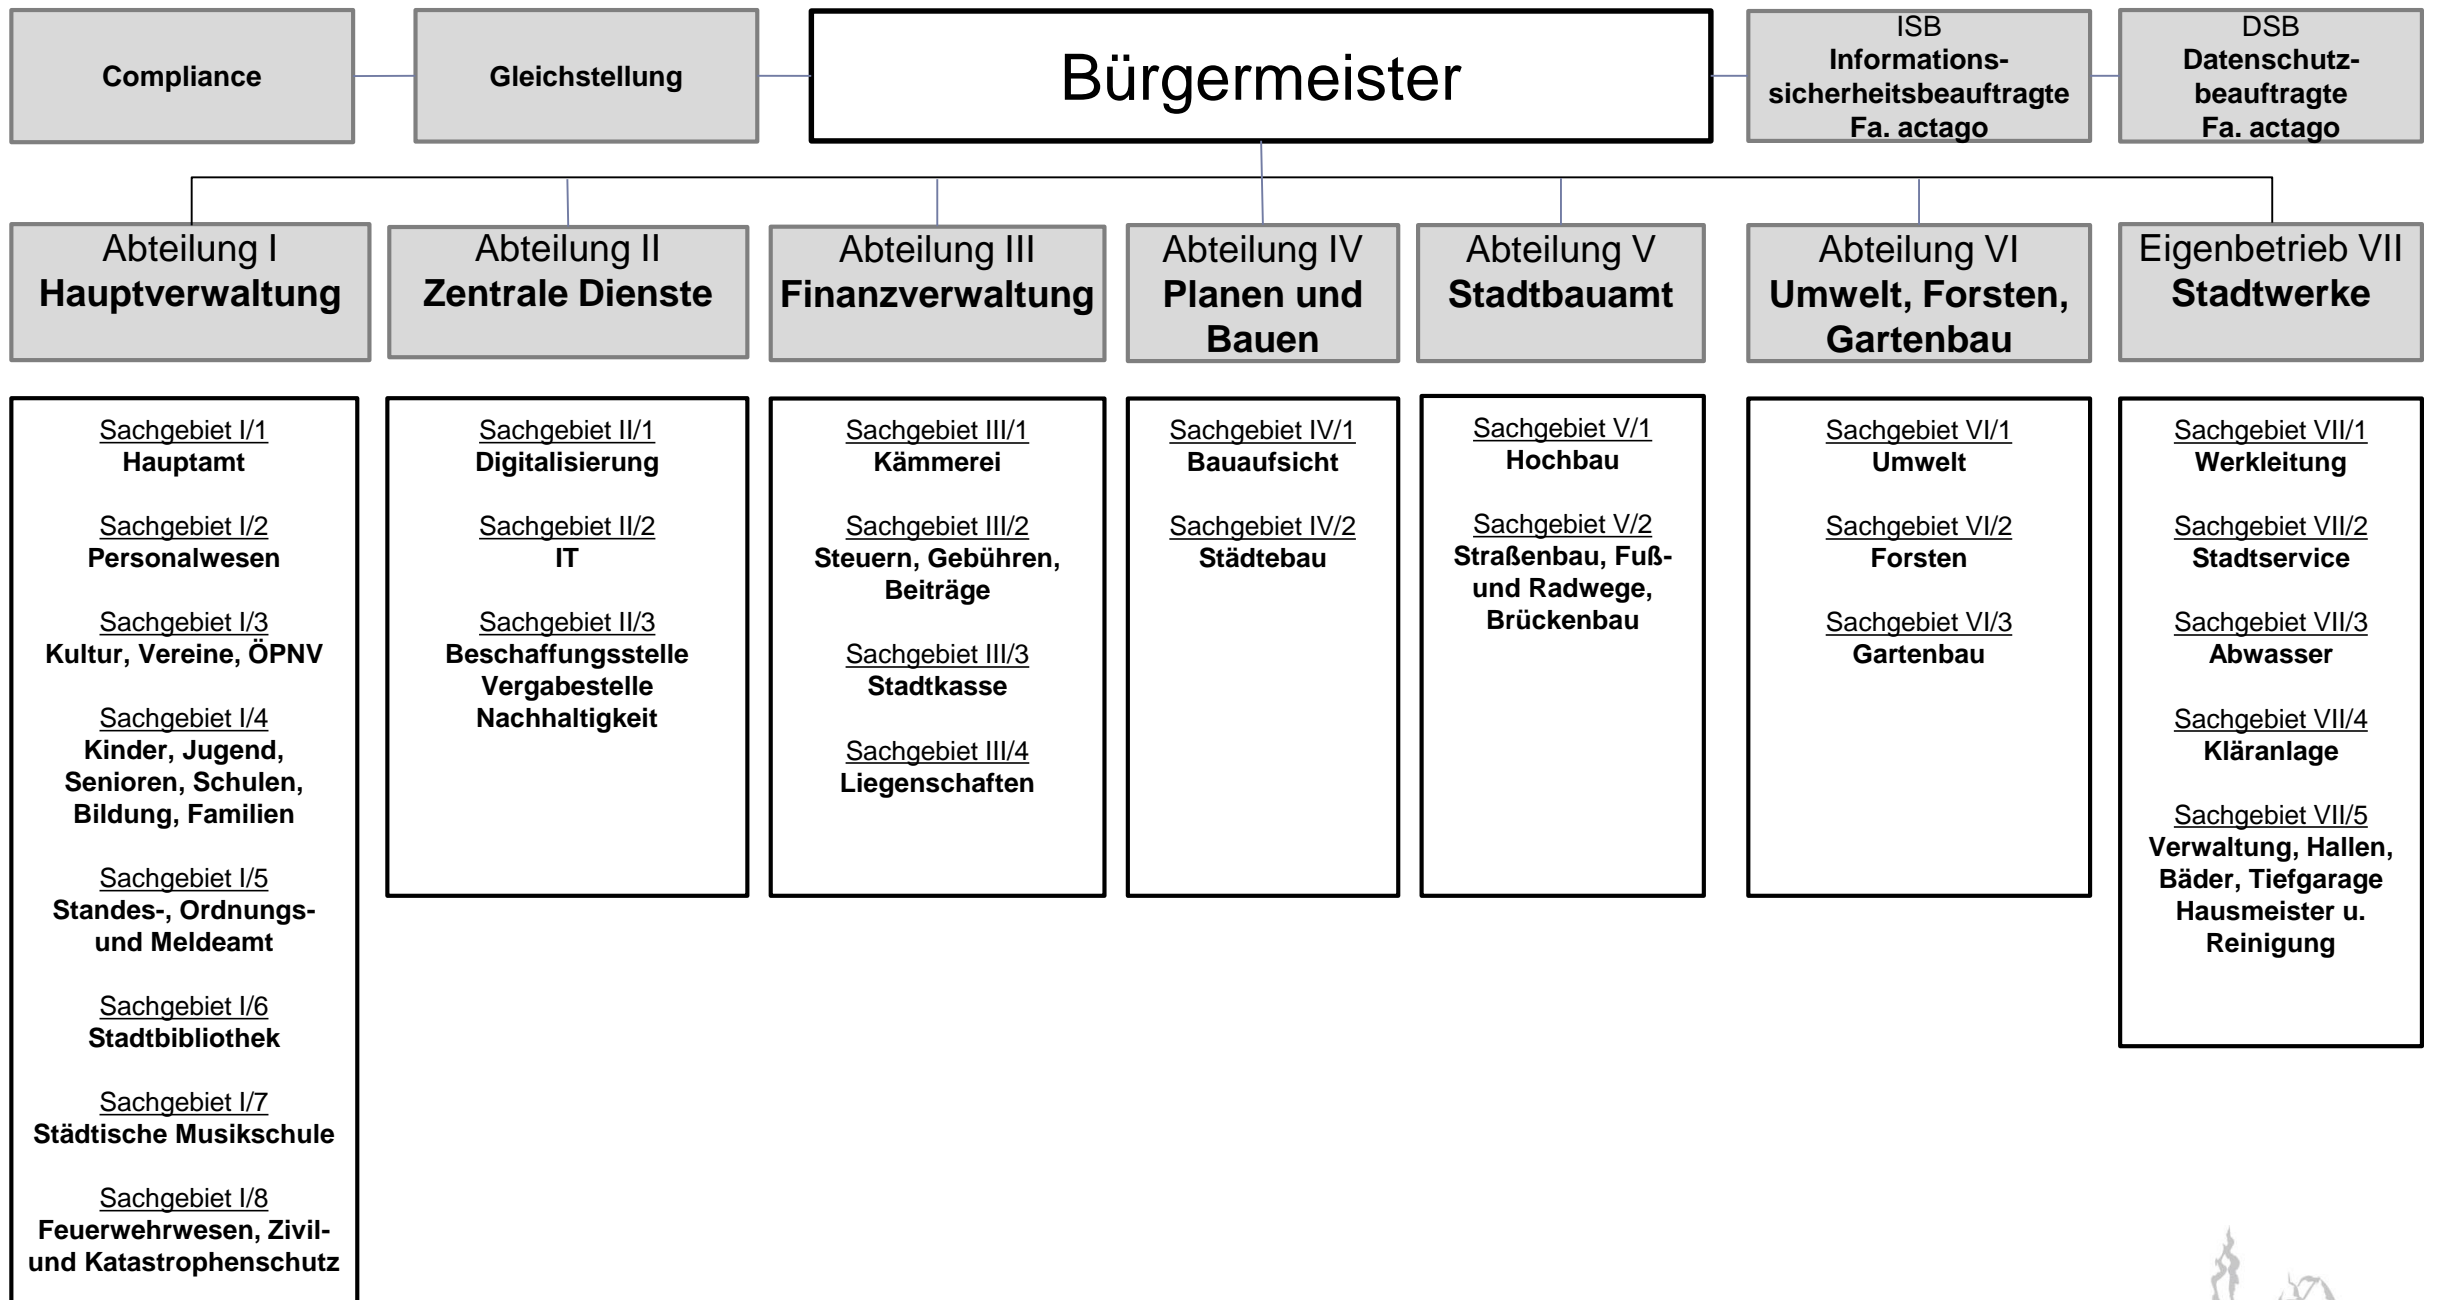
Compliance

Gleichstellung

Bürgermeister

ISB
Informationssicherheitsbeauftragte
Fa. actago

DSB
Datenschutzbeauftragte
Fa. actago

Abteilung I
Hauptverwaltung

Abteilung II
Zentrale Dienste

Abteilung III
Finanzverwaltung

Abteilung IV
Planen und Bauen

Abteilung V
Stadtbauamt

Abteilung VI
Umwelt, Forsten, Gartenbau

Eigenbetrieb VII
Stadtwerke

Sachgebiet I/1
Hauptamt

Sachgebiet I/2
Personalwesen

Sachgebiet I/3
Kultur, Vereine, ÖPNV

Sachgebiet I/4
Kinder, Jugend, Senioren, Schulen, Bildung, Familien

Sachgebiet I/5
Standes-, Ordnungs- und Meldeamt

Sachgebiet I/6
Stadtbibliothek

Sachgebiet I/7
Städtische Musikschule

Sachgebiet I/8
Feuerwehrwesen, Zivil- und Katastrophenschutz

Sachgebiet II/1
Digitalisierung

Sachgebiet II/2
IT

Sachgebiet II/3
Beschaffungsstelle
Vergabestelle
Nachhaltigkeit

Sachgebiet III/1
Kämmerei

Sachgebiet III/2
Steuern, Gebühren, Beiträge

Sachgebiet III/3
Stadtkasse

Sachgebiet III/4
Liegenschaften

Sachgebiet IV/1
Bauaufsicht

Sachgebiet IV/2
Städtebau

Sachgebiet V/1
Hochbau

Sachgebiet V/2
Straßenbau, Fuß- und Radwege, Brückenbau

Sachgebiet VI/1
Umwelt

Sachgebiet VI/2
Forsten

Sachgebiet VI/3
Gartenbau

Sachgebiet VII/1
Werkleitung

Sachgebiet VII/2
Stadtservice

Sachgebiet VII/3
Abwasser

Sachgebiet VII/4
Kläranlage

Sachgebiet VII/5
Verwaltung, Hallen, Bäder, Tiefgarage Hausmeister u. Reinigung